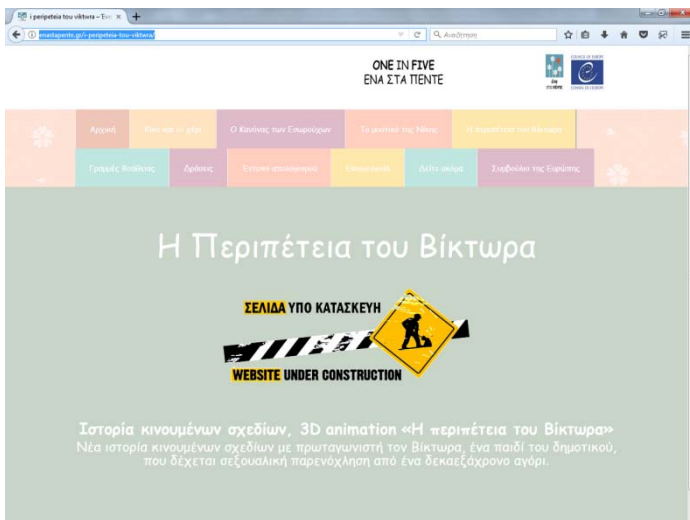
i peripeteia tou viktora – Ένα ×

enastapente.gr/i-peripeteia-tou-viktora/

Αναζήτηση

ONE IN FIVE
ΕΝΑ ΣΤΑ ΠΕΝΤΕ

Αρχική | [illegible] | Ο Κανόνας των Εσωρούχων | Το μυστικό της Νίκης | Η περιπέτεια του Βίκτωρα

Γραμμές Βοήθειας | Δράσεις | Έντυπο εκπαιδευτικό | Εκπαιδευτικοί | Δείτε ακόμα | Συμβούλιο της Ευρώπης

Η Περιπέτεια του Βίκτωρα

ΣΕΛΙΔΑ ΥΠΟ ΚΑΤΑΣΚΕΥΗ

WEBSITE UNDER CONSTRUCTION

Ιστορία κινουμένων σχεδίων, 3D animation «Η περιπέτεια του Βίκτωρα»

Νέα ιστορία κινουμένων σχεδίων με πρωταγωνιστή τον Βίκτωρα, ένα παιδί του δημοτικού, που δέχεται σεξουαλική παρενόχληση από ένα δεκαεξάχρονο αγόρι.